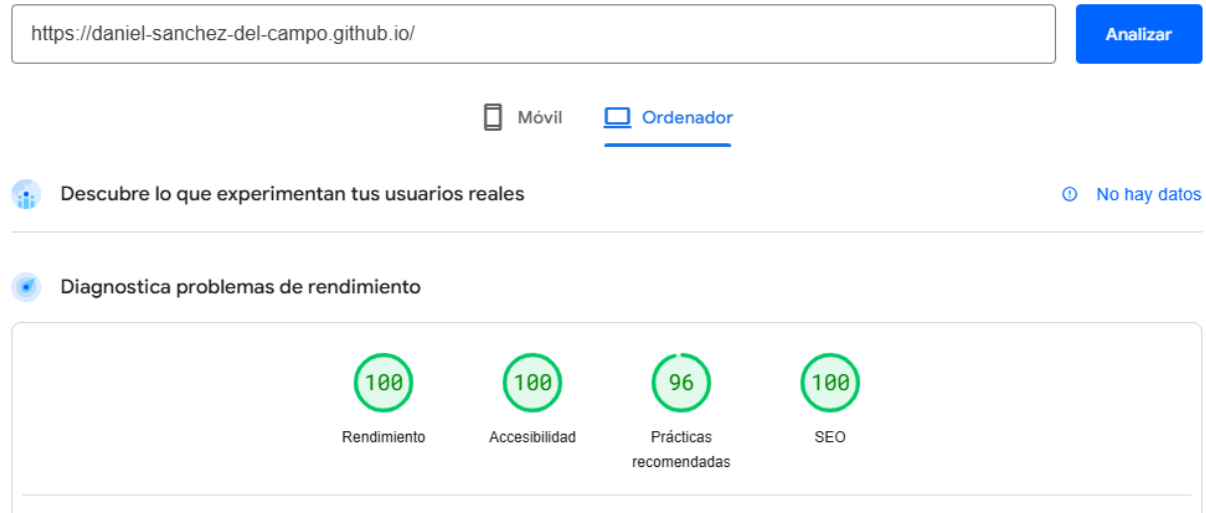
https://daniel-sanchez-del-campo.github.io/

Analizar

Móvil Ordenador

Descubre lo que experimentan tus usuarios reales

No hay datos

Diagnostica problemas de rendimiento

100
Rendimiento

100
Accesibilidad

96
Prácticas recomendadas

100
SEO